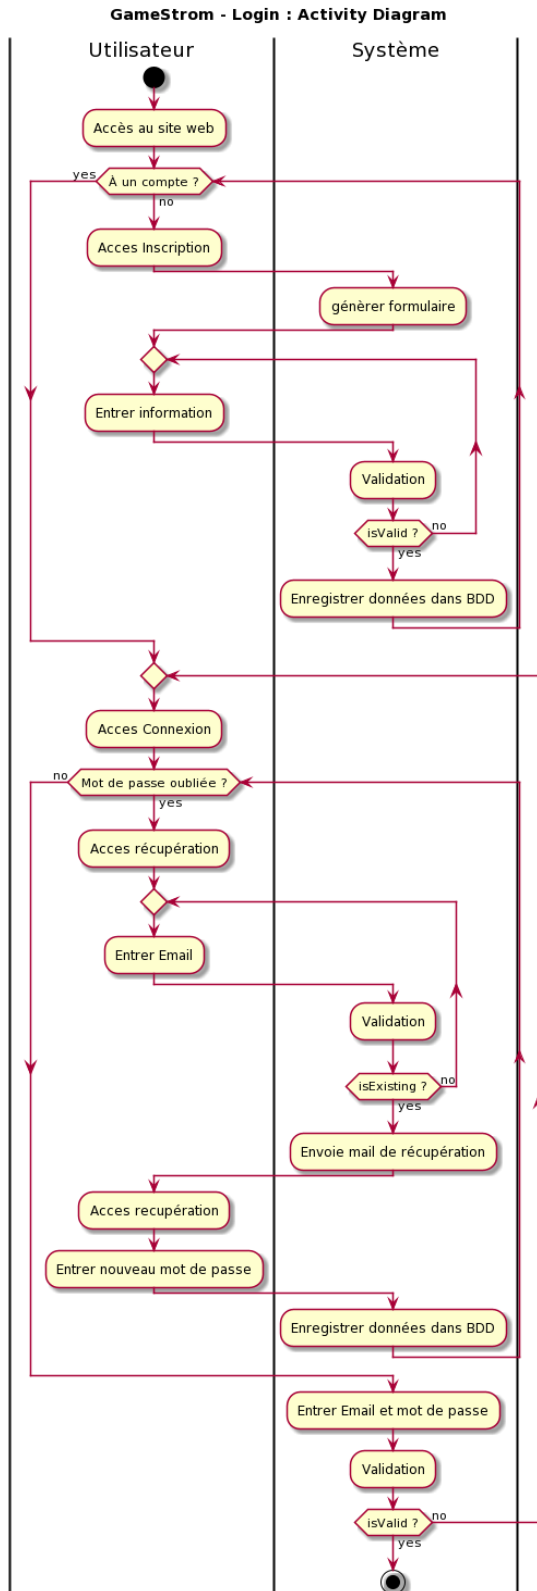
GameStrom - Login : Activity Diagram

Utilisateur

Système

Accès au site web

yes

À un compte ?

no

Acces Inscription

génèrer formulaire

Entrer information

Validation

isValid ?

no

yes

Enregistrer données dans BDD

Acces Connexion

no

Mot de passe oubliée ?

yes

Acces récupération

Entrer Email

Validation

isExisting ?

no

yes

Envoie mail de récupération

Acces recupération

Entrer nouveau mot de passe

Enregistrer données dans BDD

Entrer Email et mot de passe

Validation

isValid ?

no

yes